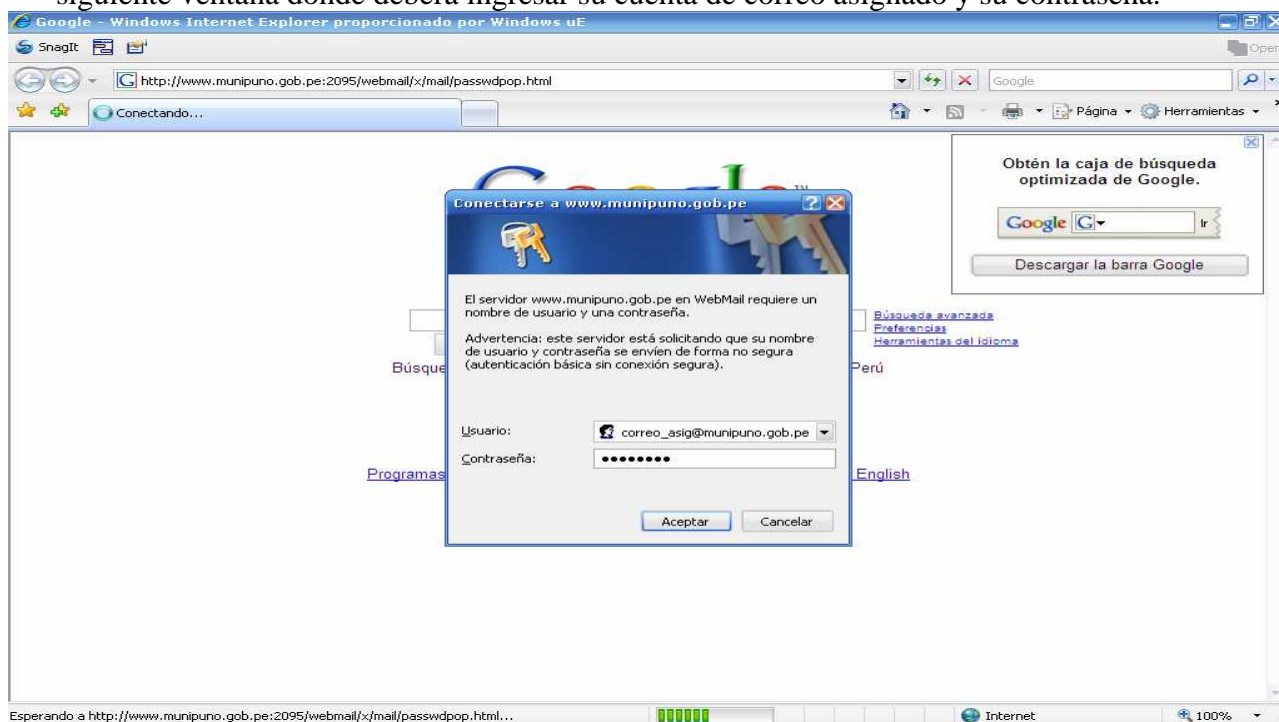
siguiente ventana donde deberá ingresar su cuenta de correo asignado y su contraseña.

Google - Windows Internet Explorer proporcionado por Windows uE

SnagIt

Oper

http://www.munipuno.gob.pe:2095/webmail/x/mail/passwdpop.html

Google

Conectando...

Página

Herramientas

Obtén la caja de búsqueda optimizada de Google.

Google

Ir

Descargar la barra Google

Conectarse a www.munipuno.gob.pe

El servidor www.munipuno.gob.pe en WebMail requiere un nombre de usuario y una contraseña.

Advertencia: este servidor está solicitando que su nombre de usuario y contraseña se envíen de forma no segura (autenticación básica sin conexión segura).

Usuario: correo_asig@munipuno.gob.pe

Contraseña: ••••••••••

Aceptar Cancelar

Búsqueda avanzada
Preferencias
Herramientas del idioma

Búsque

Perú

Programas

English

Esperando a http://www.munipuno.gob.pe:2095/webmail/x/mail/passwdpop.html...

Internet

100%